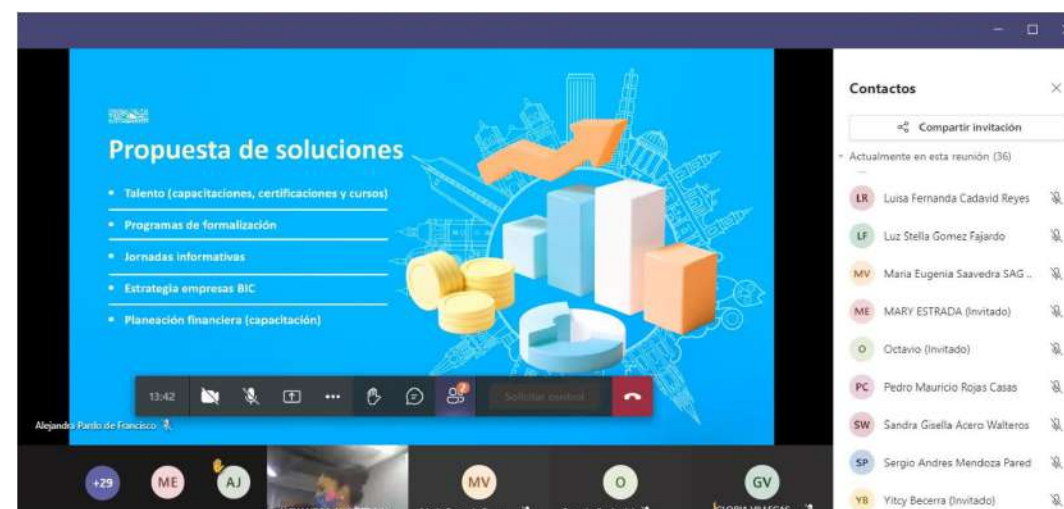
Propuesta de soluciones

• Talento (capacitaciones, certificaciones y cursos)
• Programas de formalización
• Jornadas informativas
• Estrategia empresas BIC
• Planeación financiera (capacitación)

13:42

Solicitar control

Alejandro Pardo de Francisco

Contactos

Compartir invitación

Actualmente en esta reunión (36)

LR Luisa Fernanda Cadavid Reyes
LF Luz Stella Gomez Fajardo
MV Maria Eugenia Saavedra SAG ...
ME MARY ESTRADA (Invitado)
O Octavio (Invitado)
PC Pedro Mauricio Rojas Casas
SW Sandra Gisella Acero Walteros
SP Sergio Andres Mendoza Pared
YB Yitcy Becerra (Invitado)

+29 ME AJ MV O GV

GLORIA VIRAGAS